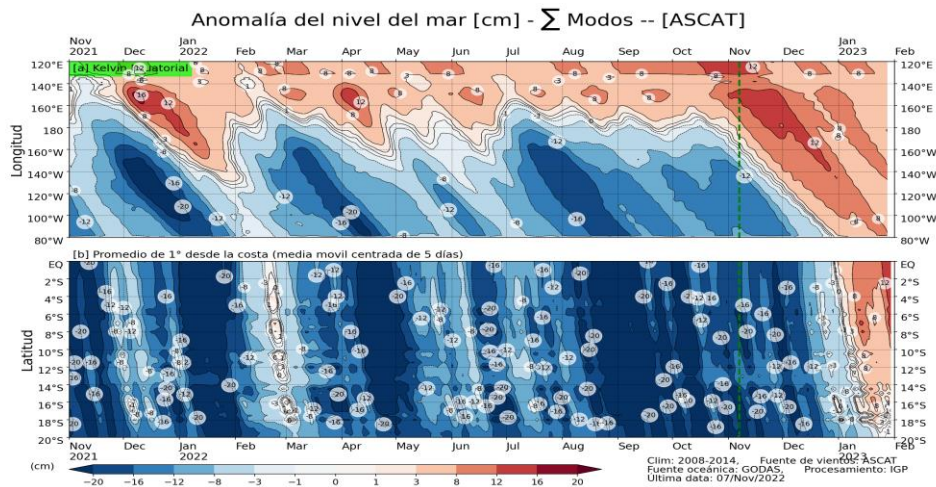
Anomalía del nivel del mar [cm] - $\sum$ Modos -- [ASCAT]

Nov 2021 Dec Jan 2022 Feb Mar Apr May Jun Jul Aug Sep Oct Nov Dec Jan 2023 Feb

[a] Kelvin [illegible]atorial

Longitud

120°E 140°E 160°E 180 160°W 140°W 120°W 100°W 80°W

[b] Promedio de 1° desde la costa (media movil centrada de 5 días)

Latitud

EQ 2°S 4°S 6°S 8°S 10°S 12°S 14°S 16°S 18°S 20°S

Nov 2021 Dec Jan 2022 Feb Mar Apr May Jun Jul Aug Sep Oct Nov Dec Jan 2023 Feb

(cm)

−20 −16 −12 −8 −3 −1 0 1 3 8 12 16 20

Clim: 2008-2014, Fuente de vientos: ASCAT
Fuente oceánica: GODAS, Procesamiento: IGP
Ultima data: 07/Nov/2022